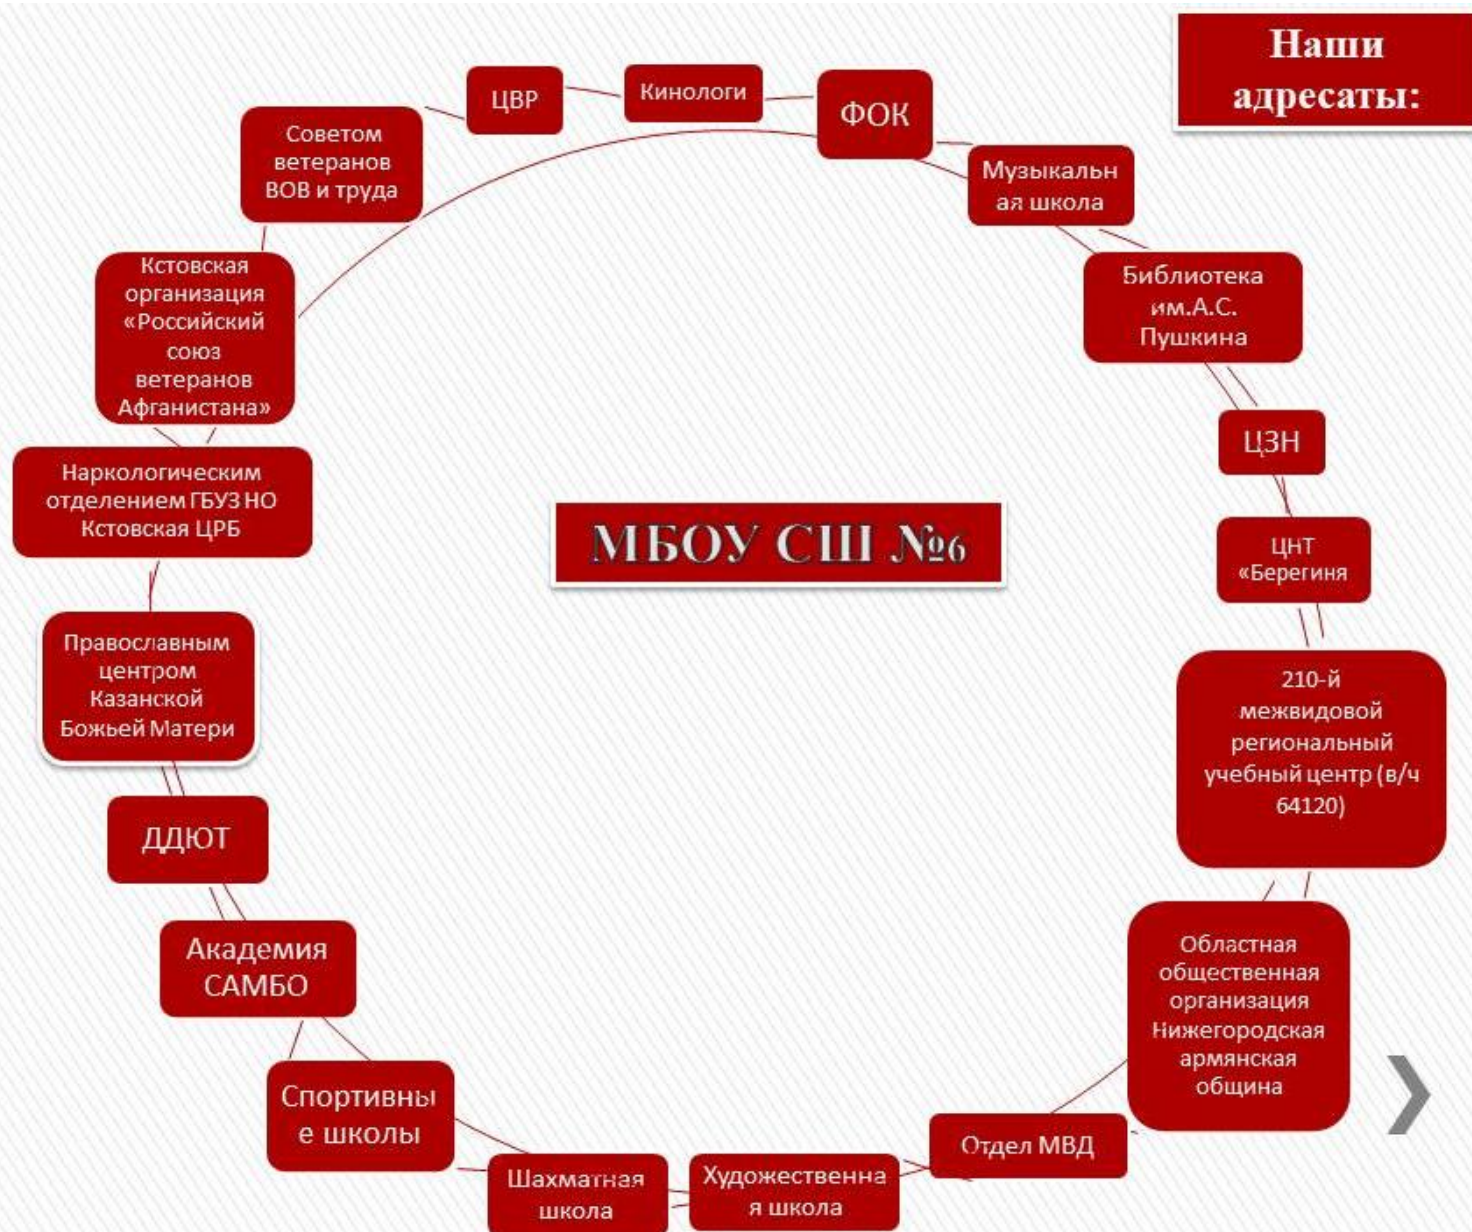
Наши адресаты:

МБОУ СШ №6

ФОК

Музыкальная школа

Библиотека им.А.С. Пушкина

ЦЗН

ЦНТ «Берегиня

210-й межвидовой региональный учебный центр (в/ч 64120)

Областная общественная организация Нижегородская армянская община

Отдел МВД

Художественная школа

Шахматная школа

Спортивные школы

Академия САМБО

ДДЮТ

Православным центром Казанской Божьей Матери

Наркологическим отделением ГБУЗ НО Кстовская ЦРБ

Кстовская организация «Российский союз ветеранов Афганистана»

Советом ветеранов ВОВ и труда

ЦВР

Кинологи